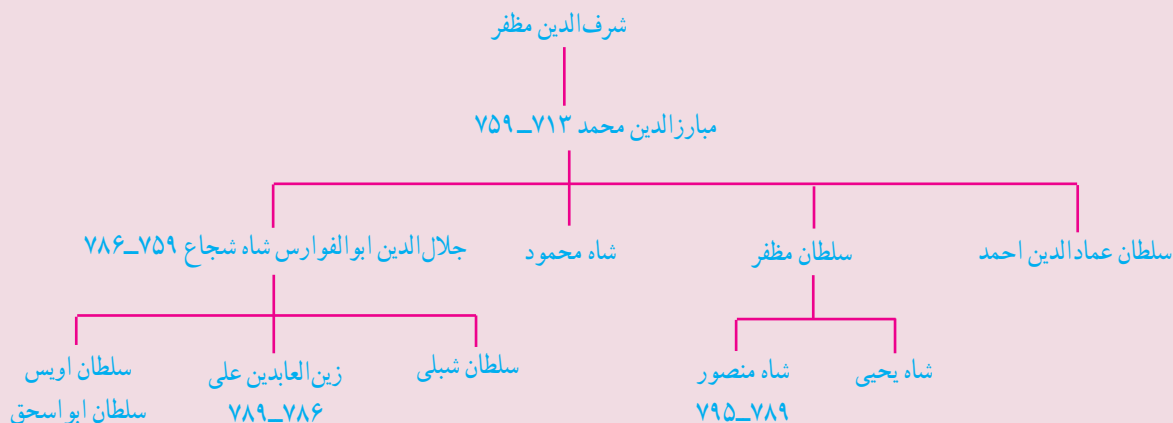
شرف‌الدین مظفر

مبارزالدین محمد ۷۱۳ـ۷۵۹

سلطان عمادالدین احمد

سلطان مظفر

شاه محمود

جلال‌الدین ابوالفوارس شاه شجاع ۷۵۹ـ۷۸۶

شاه یحیی

شاه منصور ۷۸۹ـ۷۹۵

سلطان شبلی

زین‌العابدین علی ۷۸۶ـ۷۸۹

سلطان اویس

سلطان ابواسحق